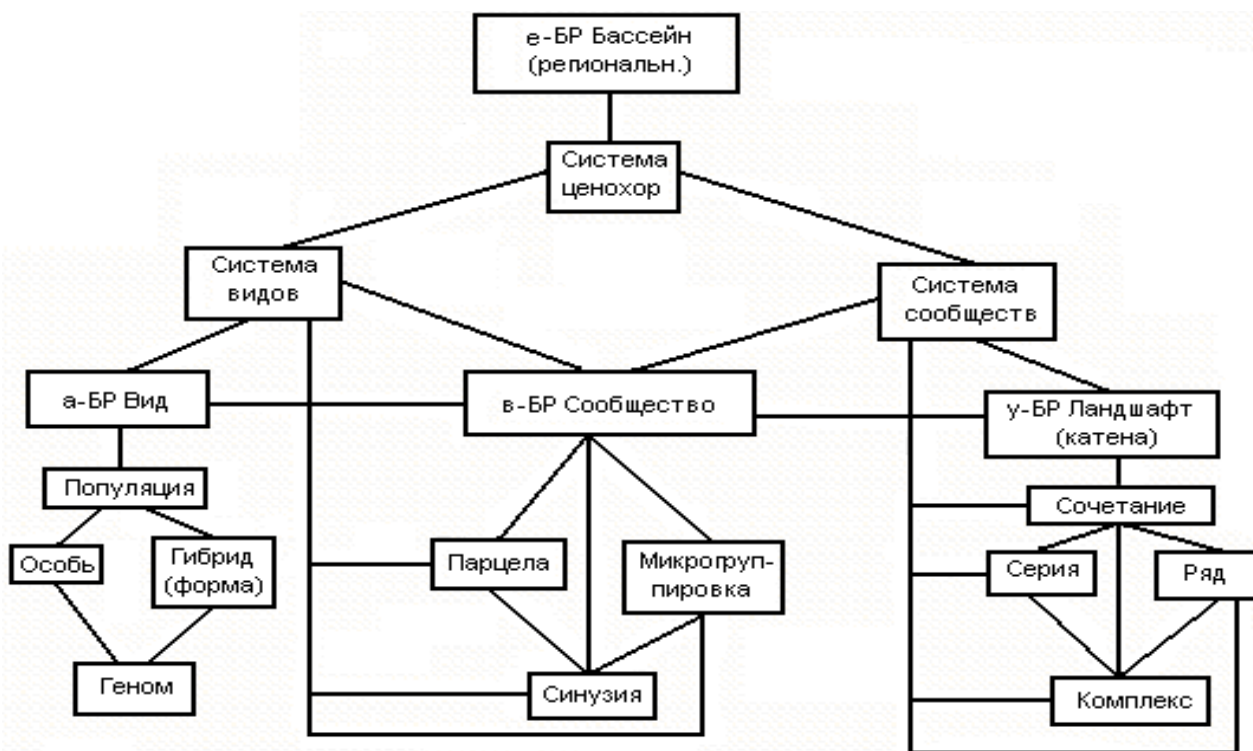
е-БР Бассейн (регионадьн.)

Система ценохор

Система видов

Система сообществ

а-БР Вид

в-БР Сообщество

у-БР Ландшафт (катена)

Популяция

Особь

Гибрид (форма)

Геном

Парцела

Микрогруппировка

Синузия

Сочетание

Серия

Ряд

Комплекс